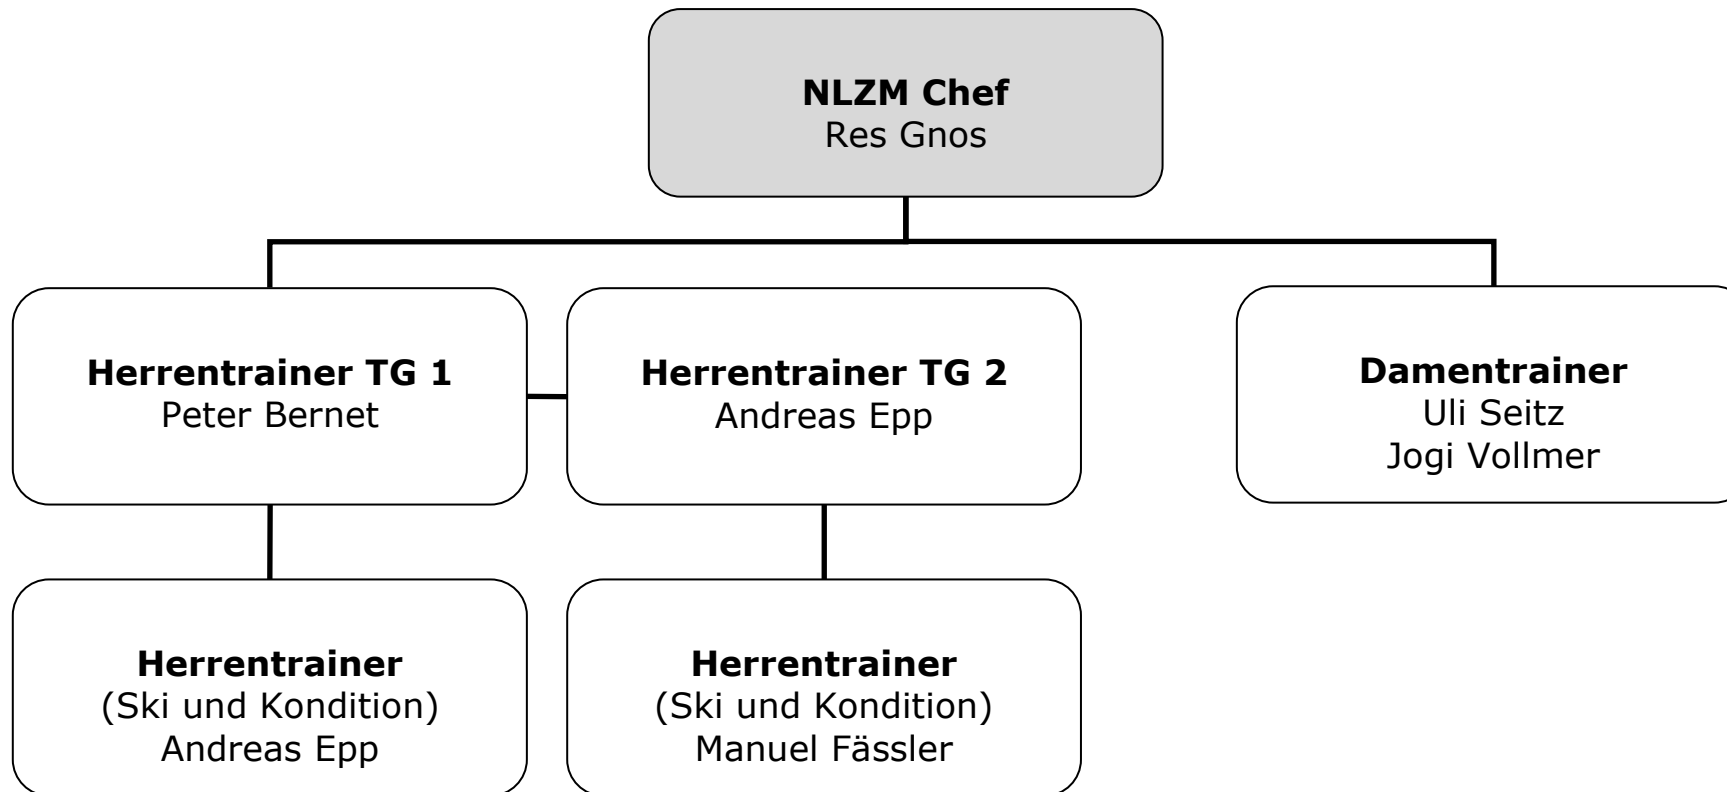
**NLZM Chef**
Res Gnos

**Herrentrainer TG 1**
Peter Bernet

**Herrentrainer TG 2**
Andreas Epp

**Damentrainer**
Uli Seitz
Jogi Vollmer

**Herrentrainer**
(Ski und Kondition)
Andreas Epp

**Herrentrainer**
(Ski und Kondition)
Manuel Fässler